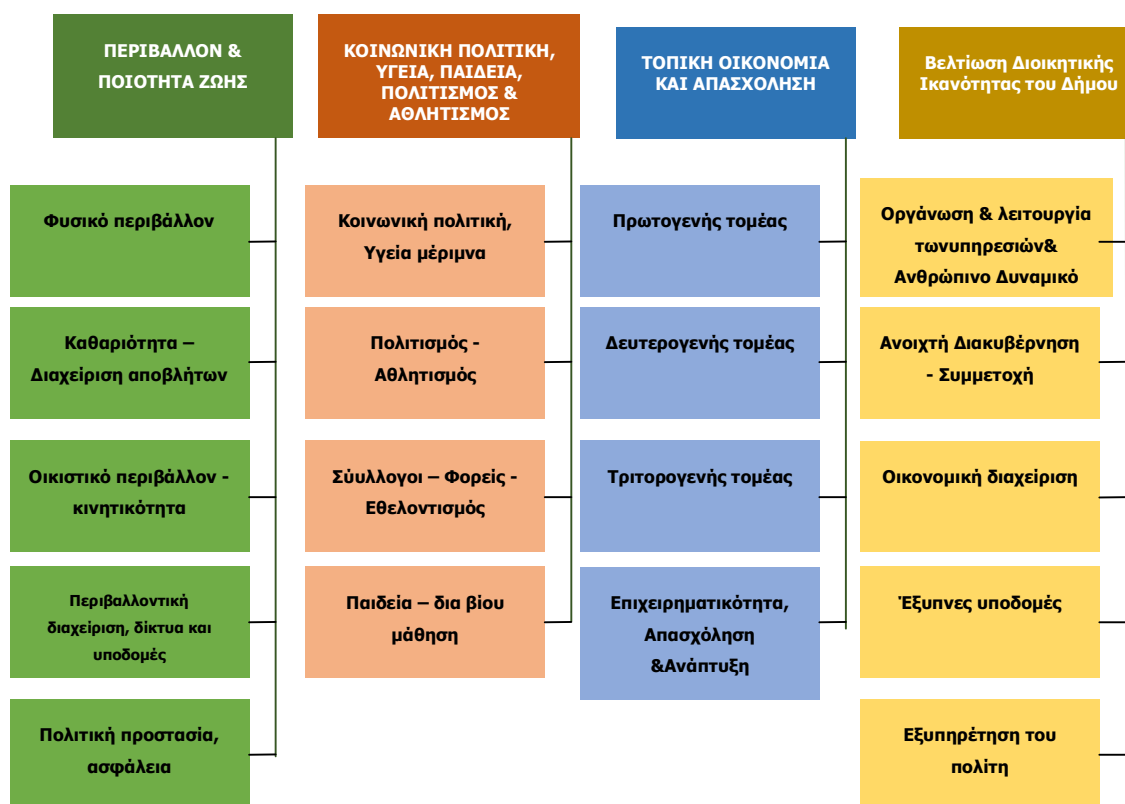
ΠΕΡΙΒΑΛΛΟΝ & ΠΟΙΟΤΗΤΑ ΖΩΗΣ

Φυσικό περιβάλλον

Καθαριότητα – Διαχείριση αποβλήτων

Οικιστικό περιβάλλον - κινητικότητα

Περιβαλλοντική διαχείριση, δίκτυα και υποδομές

Πολιτική προστασία, ασφάλεια

ΚΟΙΝΩΝΙΚΗ ΠΟΛΙΤΙΚΗ, ΥΓΕΙΑ, ΠΑΙΔΕΙΑ, ΠΟΛΙΤΙΣΜΟΣ & ΑΘΛΗΤΙΣΜΟΣ

Κοινωνική πολιτική, Υγεία μέριμνα

Πολιτισμός - Αθλητισμός

Σύλλογοι – Φορείς - Εθελοντισμός

Παιδεία – δια βίου μάθηση

ΤΟΠΙΚΗ ΟΙΚΟΝΟΜΙΑ ΚΑΙ ΑΠΑΣΧΟΛΗΣΗ

Πρωτογενής τομέας

Δευτερογενής τομέας

Τριτορογενής τομέας

Επιχειρηματικότητα, Απασχόληση &Ανάπτυξη

Βελτίωση Διοικητικής Ικανότητας του Δήμου

Οργάνωση & λειτουργία τωνυπηρεσιών& Ανθρώπινο Δυναμικό

Ανοιχτή Διακυβέρνηση - Συμμετοχή

Οικονομική διαχείριση

Έξυπνες υποδομές

Εξυπηρέτηση του πολίτη